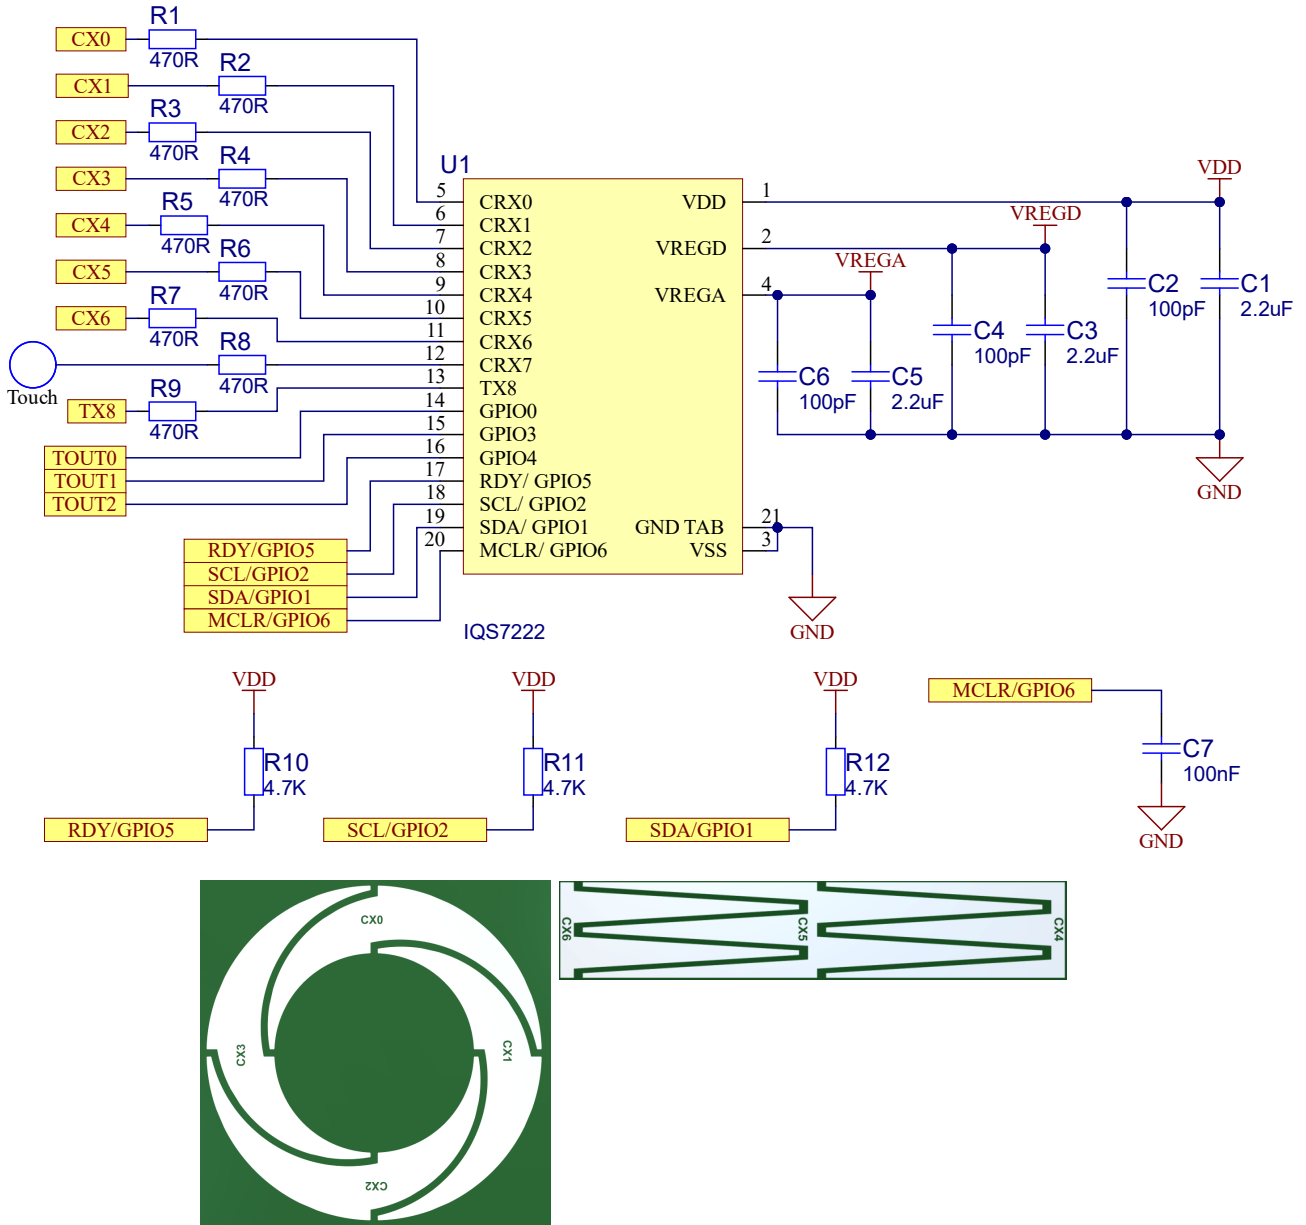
CX0
R1
470R
CX1
R2
470R
CX2
R3
470R
CX3
R4
470R
CX4
R5
470R
CX5
R6
470R
CX6
R7
470R
Touch
R8
470R
TX8
R9
470R
TOUT0
TOUT1
TOUT2
RDY/GPIO5
SCL/GPIO2
SDA/GPIO1
MCLR/GPIO6

U1
5 CRX0
6 CRX1
7 CRX2
8 CRX3
9 CRX4
10 CRX5
11 CRX6
12 CRX7
13 TX8
14 GPIO0
15 GPIO3
16 GPIO4
17 RDY/ GPIO5
18 SCL/ GPIO2
19 SDA/ GPIO1
20 MCLR/ GPIO6
VDD 1
VREGD 2
VREGA 4
GND TAB 21
VSS 3
IQS7222

VDD
VREGD
VREGA
C6
100pF
C5
2.2uF
C4
100pF
C3
2.2uF
C2
100pF
C1
2.2uF
GND
GND

VDD
R10
4.7K
RDY/GPIO5
VDD
R11
4.7K
SCL/GPIO2
VDD
R12
4.7K
SDA/GPIO1
MCLR/GPIO6
C7
100nF
GND

CX0
CX3
CX1
CX2
CX6
CX5
CX4